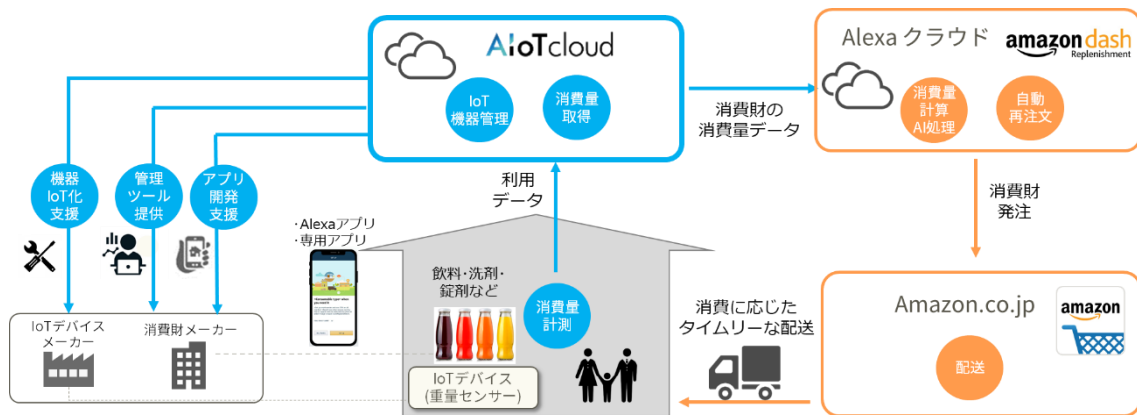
AIoTcloud

IoT
機器管理

消費量
取得

Alexa クラウド

amazon dash
Replenishment

消費量
計算
AI処理

自動
再注文

消費財の
消費量データ

消費財
発注

利用
データ

機器
IoT化
支援

管理
ツール
提供

アプリ
開発
支援

・Alexaアプリ
・専用アプリ

飲料・洗剤・
錠剤など

消費量
計測

IoTデバイス
(重量センサー)

IoTデバイス
メーカー

消費財メーカー

消費に応じた
タイムリーな配送

Amazon.co.jp

amazon

配送